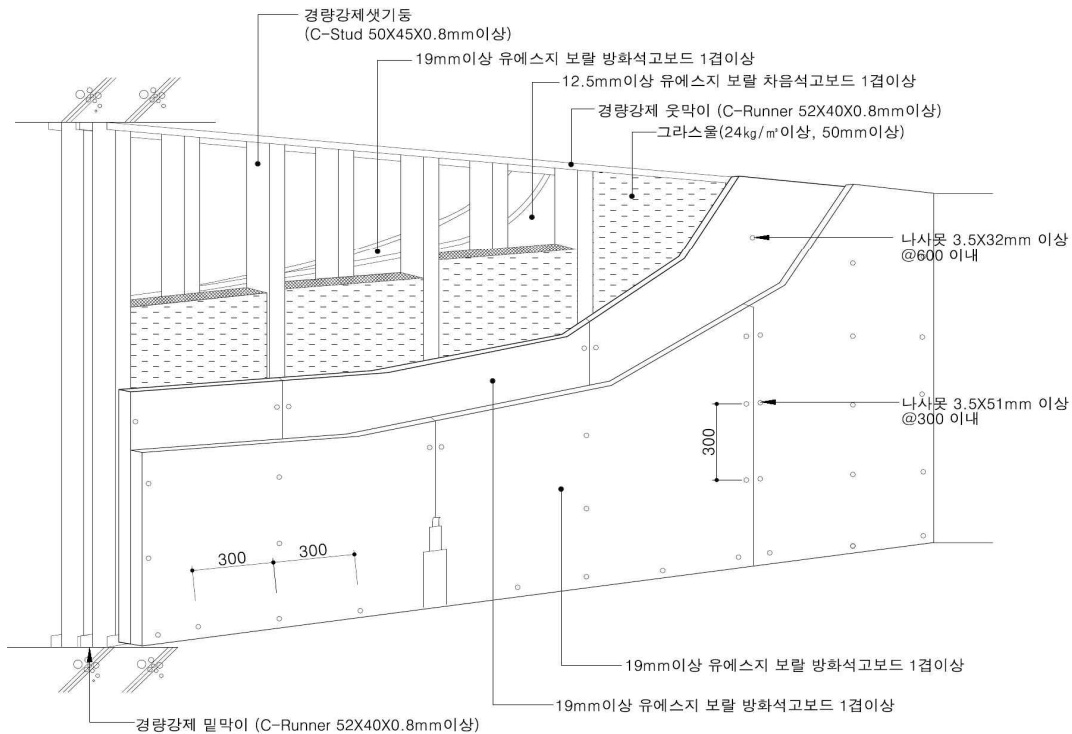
경량강제샛기둥
(C-Stud 50X45X0.8mm이상)

19mm이상 유에스지 보랄 방화석고보드 1겹이상

12.5mm이상 유에스지 보랄 차음석고보드 1겹이상

경량강제 웃막이 (C-Runner 52X40X0.8mm이상)

그라스울(24㎏/㎥이상, 50mm이상)

나사못 3.5X32mm 이상
@600 이내

나사못 3.5X51mm 이상
@300 이내

300

300

300

19mm이상 유에스지 보랄 방화석고보드 1겹이상

19mm이상 유에스지 보랄 방화석고보드 1겹이상

경량강제 밑막이 (C-Runner 52X40X0.8mm이상)